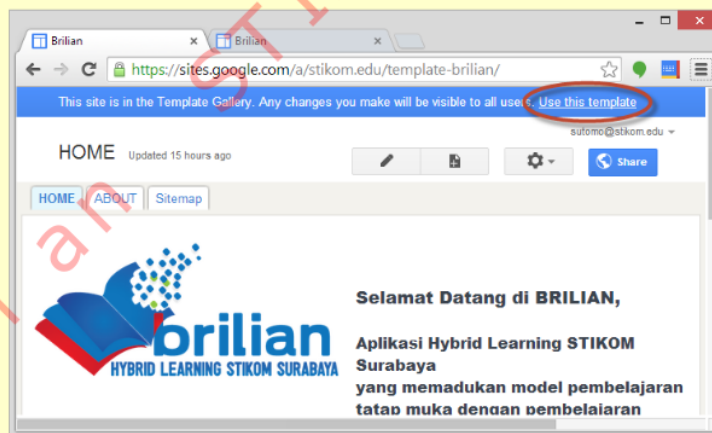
Brilian
Brilian
https://sites.google.com/a/stikom.edu/template-brilian/
This site is in the Template Gallery. Any changes you make will be visible to all users. Use this template
sutomo@stikom.edu
HOME Updated 15 hours ago
Share
HOME ABOUT Sitemap
brilian
HYBRID LEARNING STIKOM SURABAYA
Selamat Datang di BRILIAN,
Aplikasi Hybrid Learning STIKOM Surabaya
yang memadukan model pembelajaran tatap muka dengan pembelajaran